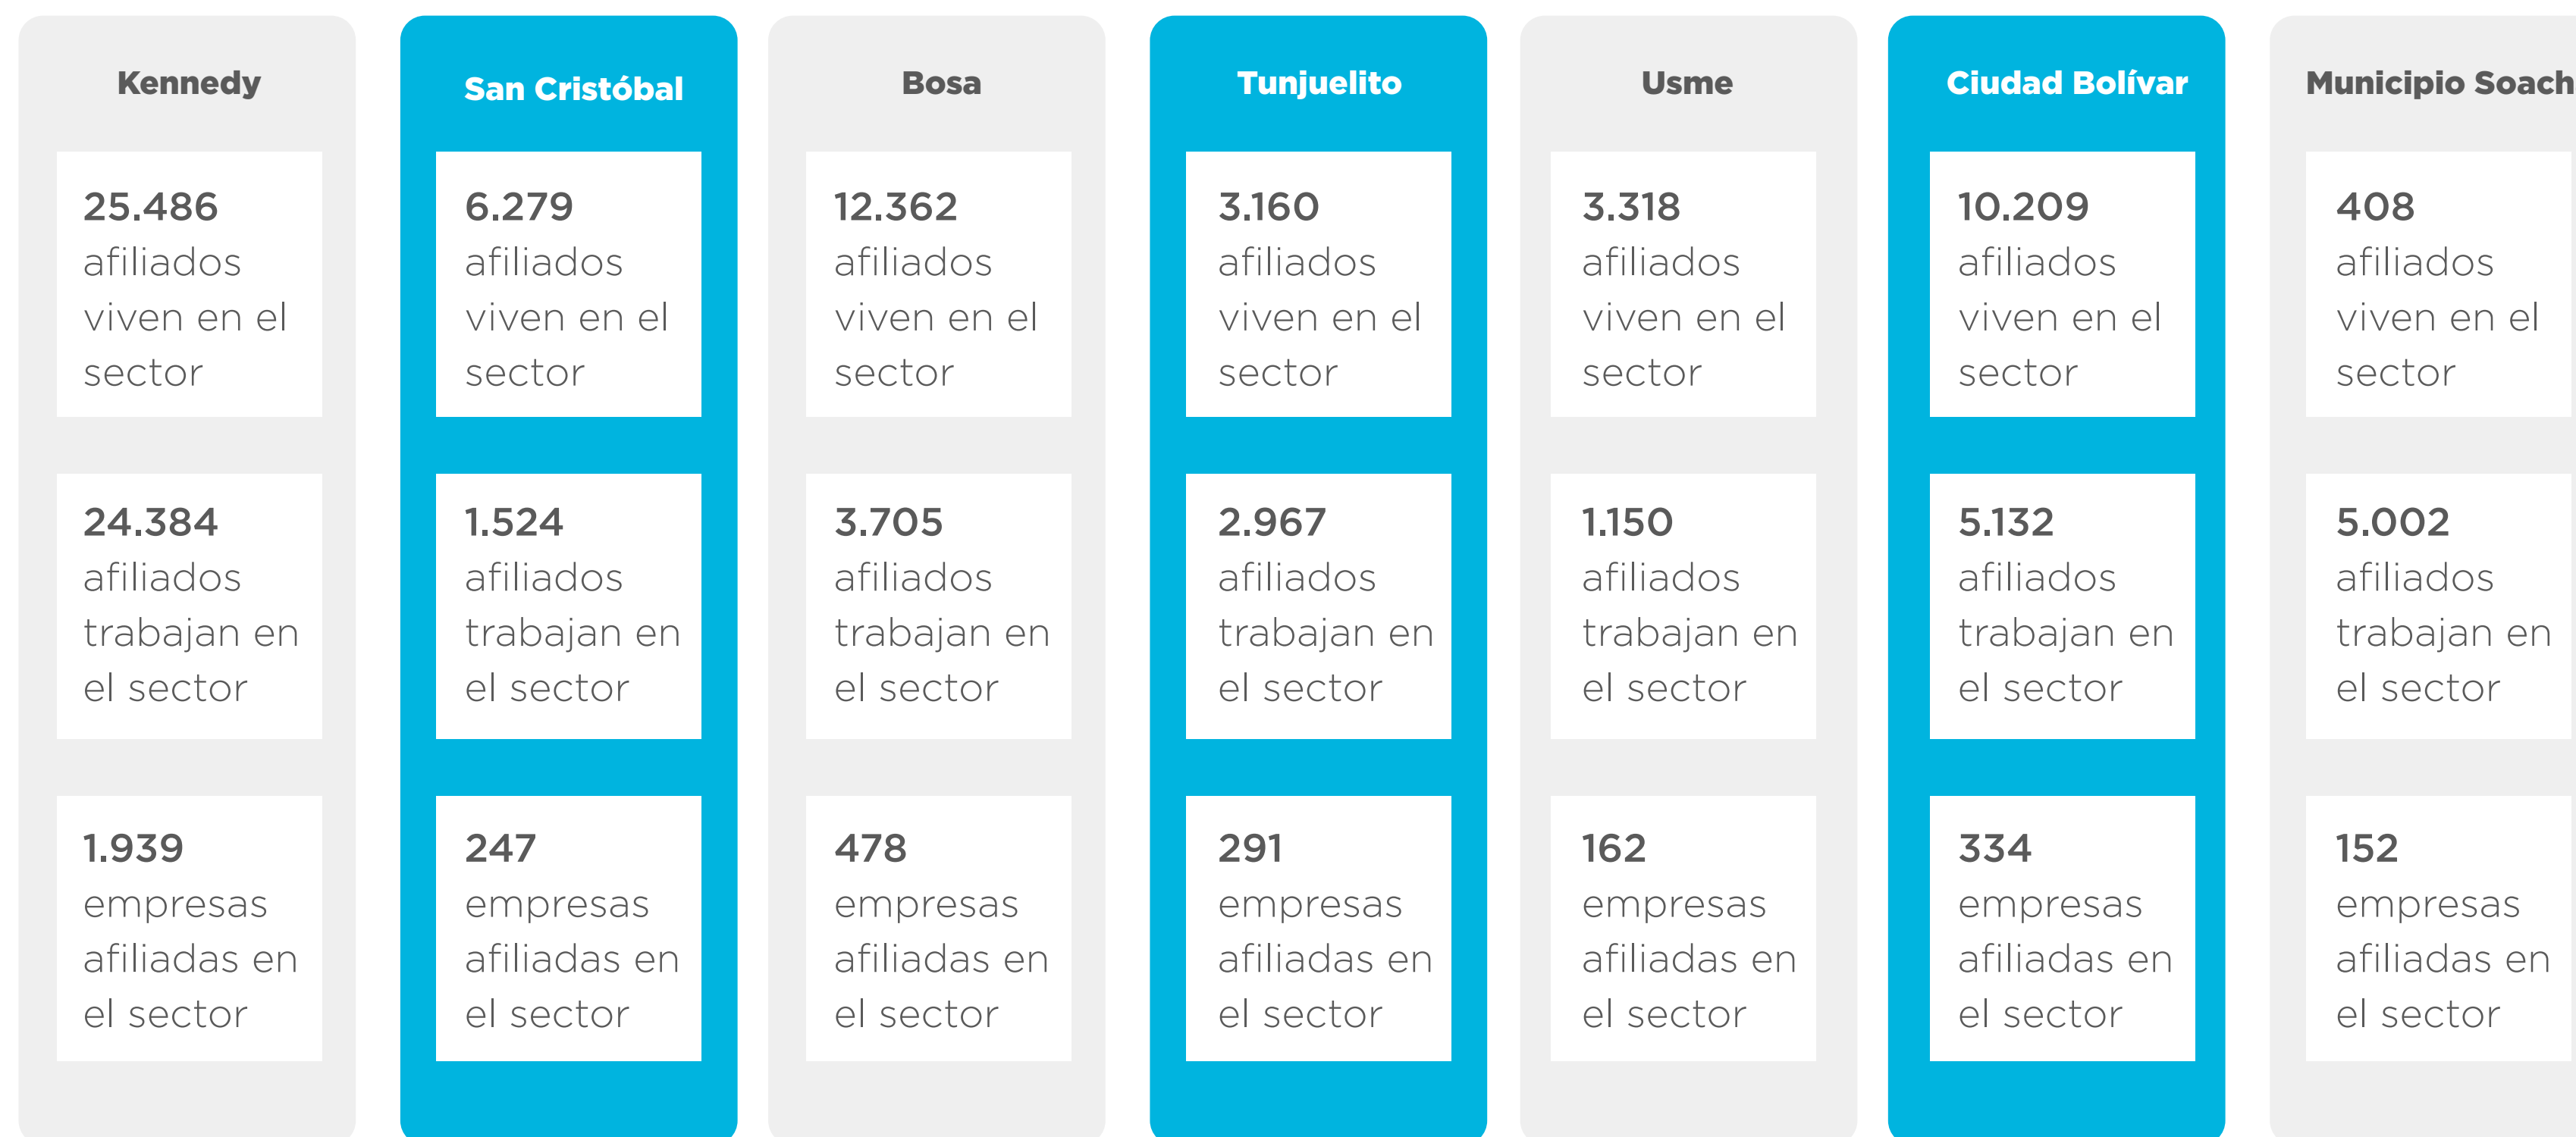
Kennedy

25.486 afiliados viven en el sector

24.384 afiliados trabajan en el sector

1.939 empresas afiliadas en el sector

San Cristóbal

6.279 afiliados viven en el sector

1.524 afiliados trabajan en el sector

247 empresas afiliadas en el sector

Bosa

12.362 afiliados viven en el sector

3.705 afiliados trabajan en el sector

478 empresas afiliadas en el sector

Tunjuelito

3.160 afiliados viven en el sector

2.967 afiliados trabajan en el sector

291 empresas afiliadas en el sector

Usme

3.318 afiliados viven en el sector

1.150 afiliados trabajan en el sector

162 empresas afiliadas en el sector

Ciudad Bolívar

10.209 afiliados viven en el sector

5.132 afiliados trabajan en el sector

334 empresas afiliadas en el sector

Municipio Soach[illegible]

408 afiliados viven en el sector

5.002 afiliados trabajan en el sector

152 empresas afiliadas en el sector